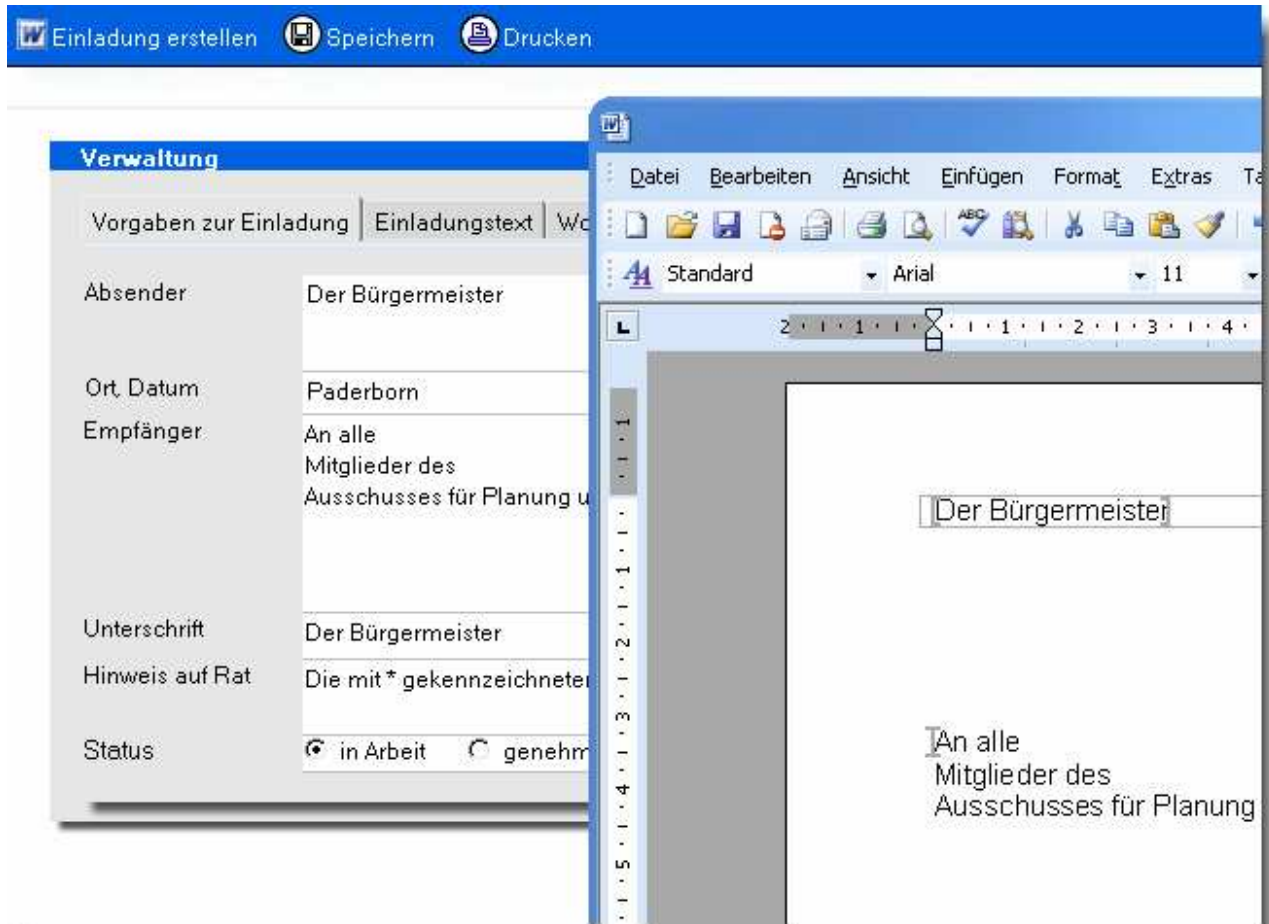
Einladung erstellen Speichern Drucken

Verwaltung

Vorgaben zur Einladung | Einladungstext | Wo

Absender Der Bürgermeister

Ort, Datum Paderborn

Empfänger An alle
Mitglieder des
Ausschusses für Planung u

Unterschrift Der Bürgermeister

Hinweis auf Rat Die mit * gekennzeichnete

Status in Arbeit genehm

Datei Bearbeiten Ansicht Einfügen Format Extras Ta

Standard Arial 11

2 · 1 · 1 · 1 · 1 · 2 · 3 · 4

1 · 1 · 2 · 3 · 4 · 5

Der Bürgermeister

An alle
Mitglieder des
Ausschusses für Planung